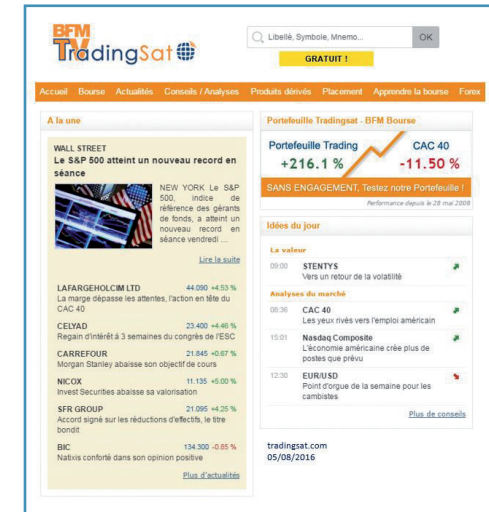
BFM TV TradingSat

Libellé, Symbole, Mnemo... OK

GRATUIT !

Accueil Bourse Actualités Conseils / Analyses Produits dérivés Placement Apprendre la bourse Forex

A la une

WALL STREET
Le S&P 500 atteint un nouveau record en séance

NEW YORK Le S&P 500, indice de référence des gérants de fonds, a atteint un nouveau record en séance vendredi ...

Lire la suite

LAFARGEHOLCIM LTD 44.090 +4.53 %
La marge dépasse les attentes, l'action en tête du CAC 40

CELYAD 23.400 +4.46 %
Regain d'intérêt à 3 semaines du congrès de l'ESC

CARREFOUR 21.845 +0.67 %
Morgan Stanley abaisse son objectif de cours

NICOX 11.135 +5.00 %
Invest Securities abaisse sa valorisation

SFR GROUP 21.095 +4.25 %
Accord signé sur les réductions d'effectifs, le titre bondit

BIC 134.300 -0.85 %
Natixis conforté dans son opinion positive

Plus d'actualités

Portefeuille Tradingsat - BFM Bourse

Portefeuille Trading +216.1 %

CAC 40 -11.50 %

SANS ENGAGEMENT, Testez notre Portefeuille !

Performance depuis le 28 mai 2008

Idées du jour

La valeur

09:00 STENTYS
Vers un retour de la volatilité

Analyses du marché

08:36 CAC 40
Les yeux rivés vers l'emploi américain

15:01 Nasdaq Composite
L'économie américaine crée plus de postes que prévu

12:30 EUR/USD
Point d'orgue de la semaine pour les cambistes

Plus de conseils

tradingsat.com
05/08/2016